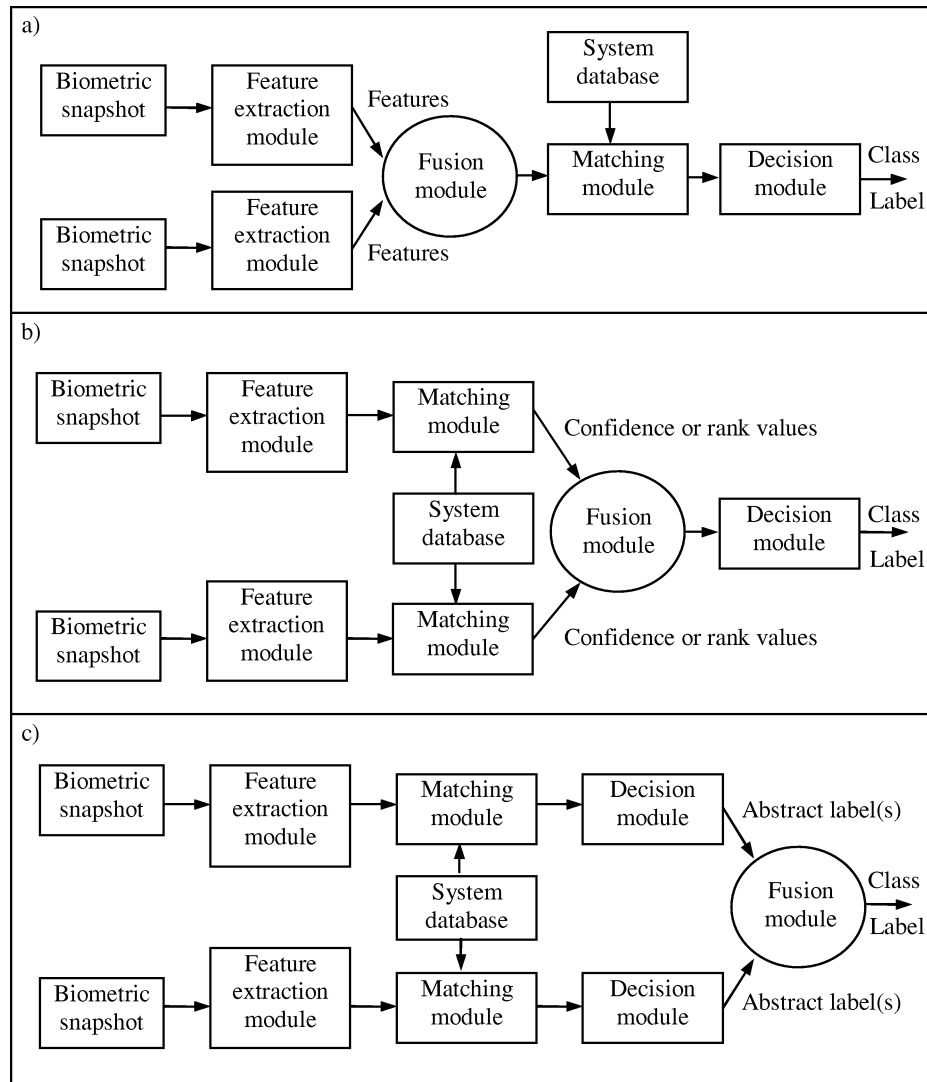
a)

Biometric snapshot

Feature extraction module

Features

System database

Fusion module

Matching module

Decision module

Class Label

Biometric snapshot

Feature extraction module

Features

b)

Biometric snapshot

Feature extraction module

Matching module

Confidence or rank values

System database

Fusion module

Decision module

Class Label

Biometric snapshot

Feature extraction module

Matching module

Confidence or rank values

c)

Biometric snapshot

Feature extraction module

Matching module

Decision module

Abstract label(s)

System database

Fusion module

Class Label

Biometric snapshot

Feature extraction module

Matching module

Decision module

Abstract label(s)